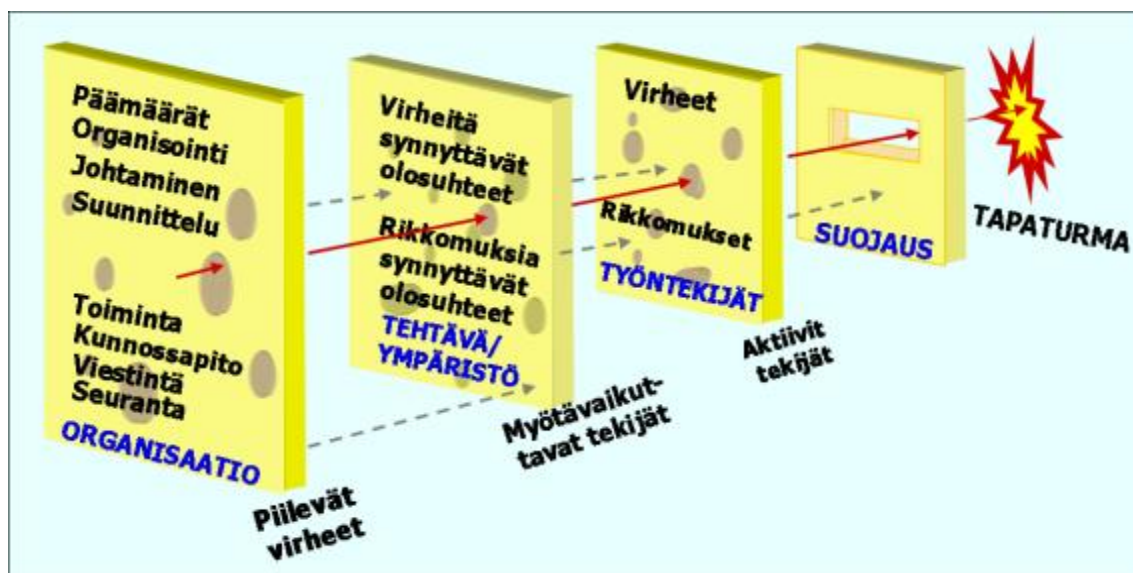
Päämäärät
Organisointi
Johtaminen
Suunnittelu

Toiminta
Kunnossapito
Viestintä
Seuranta

ORGANISAATIO

Virheitä synnyttävät olosuhteet

Rikkomuksia synnyttävät olosuhteet

TEHTÄVÄ/ YMPÄRISTÖ

Virheet

Rikkomukset

TYÖNTEKIJÄT

SUOJAUS

TAPATURMA

Aktiivit tekijät

Myötävaikuttavat tekijät

Piilevät virheet